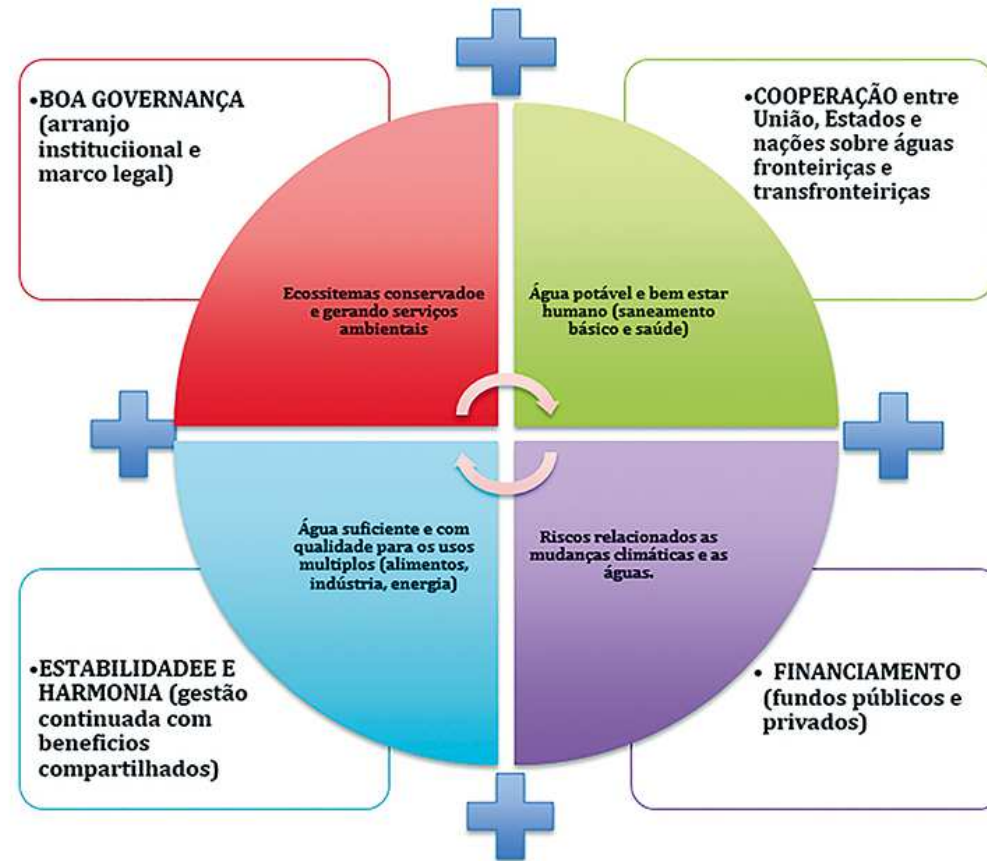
•BOA GOVERNANÇA (arranjo instituciional e marco legal)

•COOPERAÇÃO entre União, Estados e nações sobre águas fronteiriças e transfronteiriças

Ecossitemas conservadoe e gerando serviços ambientais

Água potável e bem estar humano (saneamento básico e saúde)

Água suficiente e com qualidade para os usos multiplos (alimentos, indústria, energia)

Riscos relacionados as mudanças climáticas e as águas.

•ESTABILIDADEE E HARMONIA (gestão continuada com beneficios compartilhados)

• FINANCIAMENTO (fundos públicos e privados)